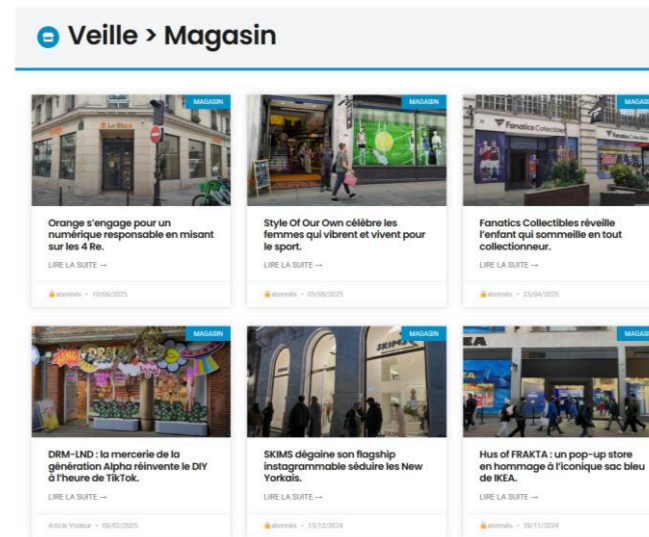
Veille > Magasin

MAGASIN

Orange s'engage pour un numérique responsable en misant sur les 4 Re.

LIRE LA SUITE →

abonnés • 10/06/2025

MAGASIN

Style Of Our Own célèbre les femmes qui vibrent et vivent pour le sport.

LIRE LA SUITE →

abonnés • 05/06/2025

MAGASIN

Fanatics Collectibles réveille l'enfant qui sommeille en tout collectionneur.

LIRE LA SUITE →

abonnés • 25/04/2025

MAGASIN

DRM-LND : la mercerie de la génération Alpha réinvente le DIY à l'heure de TikTok.

LIRE LA SUITE →

Article Visiteur • 06/02/2025

MAGASIN

SKIMS dégaine son flagship instagrammable séduire les New Yorkais.

LIRE LA SUITE →

abonnés • 13/12/2024

MAGASIN

Hus of FRAKTA : un pop-up store en hommage à l'iconique sac bleu de IKEA.

LIRE LA SUITE →

abonnés • 28/11/2024